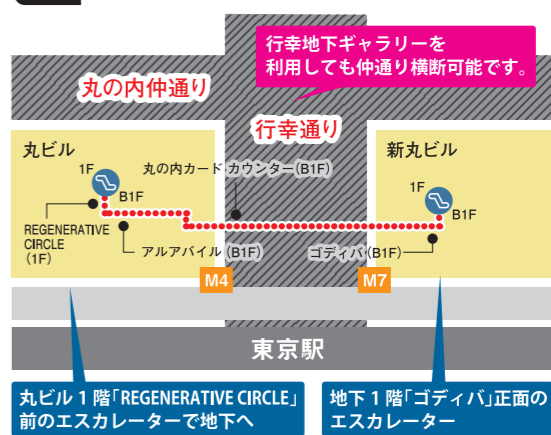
行幸地下ギャラリーを
利用しても仲通り横断可能です。

丸の内仲通り

行幸通り

丸ビル

1F

B1F

REGENERATIVE CIRCLE（1F）

丸の内カード カウンター（B1F）

アルアバイル（B1F）

新丸ビル

1F

B1F

ゴディバ（B1F）

M4

M7

東京駅

丸ビル 1 階「REGENERATIVE CIRCLE」前のエスカレーターで地下へ

地下 1 階「ゴディバ」正面のエスカレーター